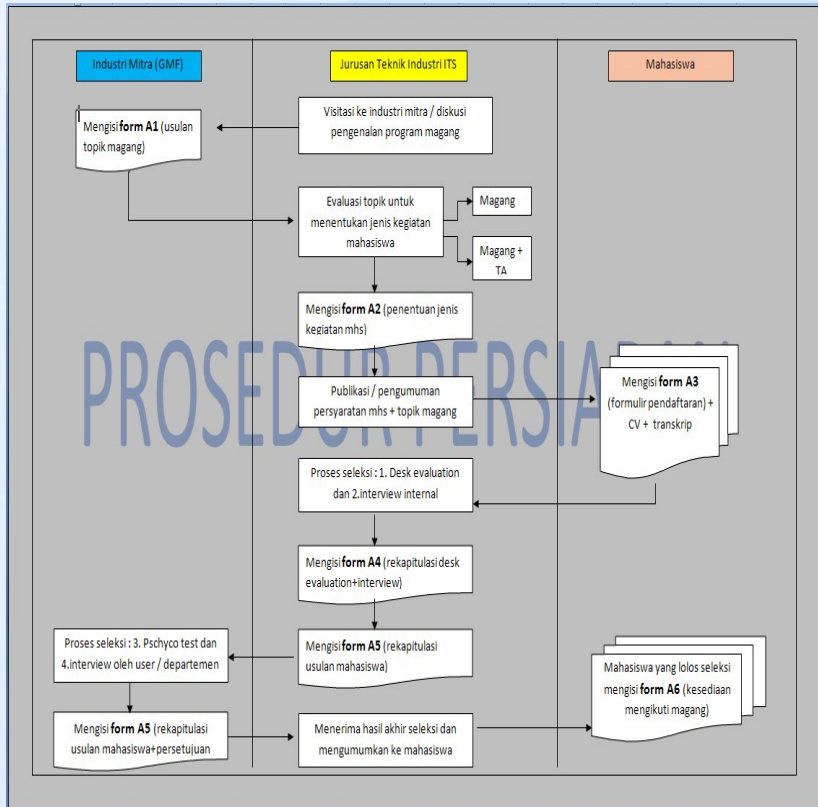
Industri Mitra (GMF)

Jurusan Teknik Industri ITS

Mahasiswa

Visitasi ke industri mitra / diskusi pengenalan program magang

Mengisi **form A1** (usulan topik magang)

Evaluasi topik untuk menentukan jenis kegiatan mahasiswa

Magang

Magang + TA

Mengisi **form A2** (penentuan jenis kegiatan mhs)

PROSEDUR PERSIAPAN

Publikasi / pengumuman persyaratan mhs + topik magang

Mengisi **form A3** (formulir pendaftaran) + CV + transkrip

Proses seleksi : 1. Desk evaluation dan 2.interview internal

Mengisi **form A4** (rekapitulasi desk evaluation+interview)

Proses seleksi : 3. Pschyco test dan 4.interview oleh user / departemen

Mengisi **form A5** (rekapitulasi usulan mahasiswa)

Mahasiswa yang lolos seleksi mengisi **form A6** (kesediaan mengikuti magang)

Mengisi **form A5** (rekapitulasi usulan mahasiswa+persetujuan

Menerima hasil akhir seleksi dan mengumumkan ke mahasiswa